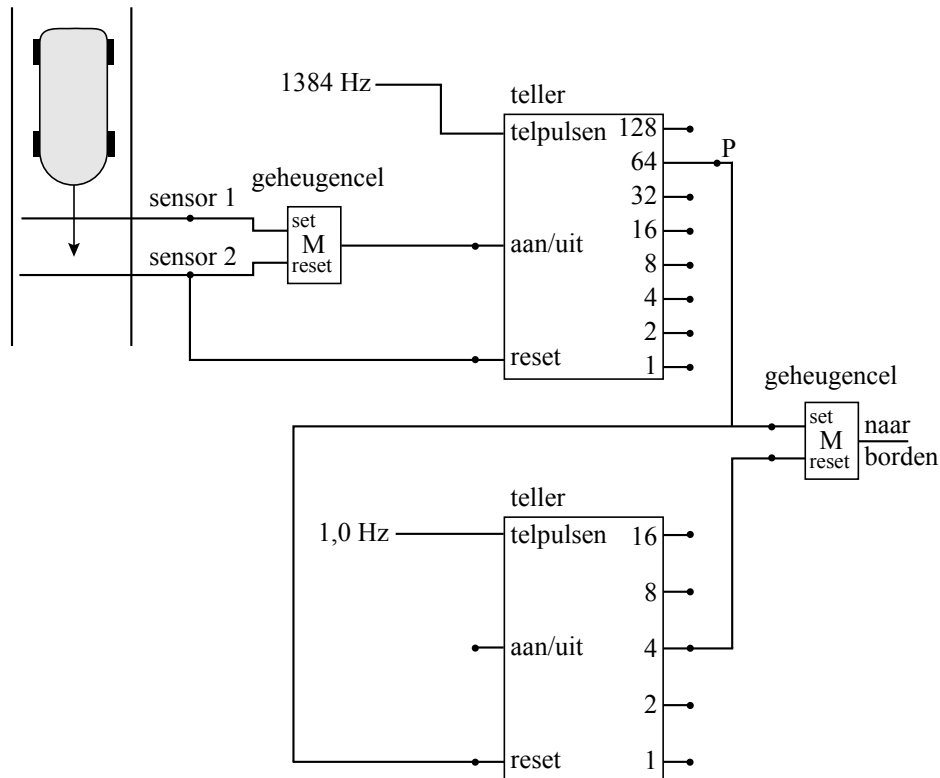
1384 Hz

teller

telpulsen 128
64
32
16
8
4
2
1

P

geheugencel

sensor 1

set
M
reset

sensor 2

aan/uit

reset

geheugencel

set
M
reset

naar
borden

teller

1,0 Hz

telpulsen 16
8
aan/uit 4
2
reset 1